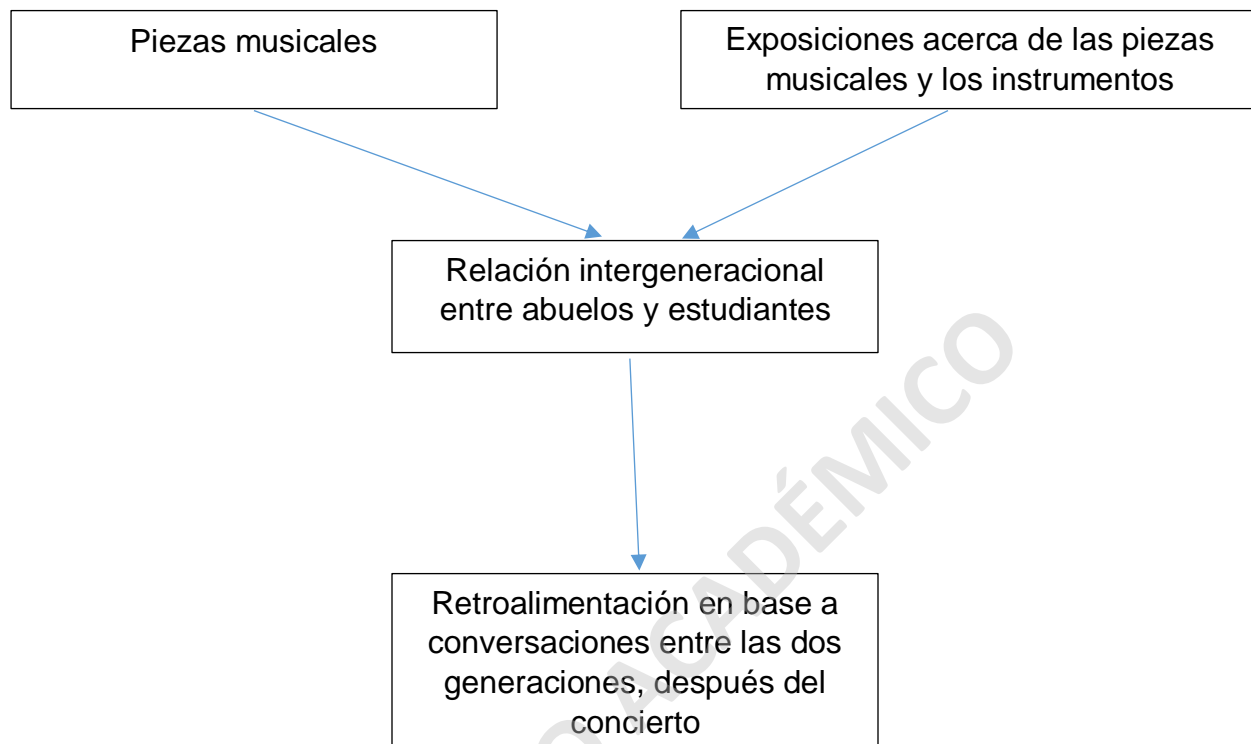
Piezas musicales

Exposiciones acerca de las piezas musicales y los instrumentos

Relación intergeneracional entre abuelos y estudiantes

Retroalimentación en base a conversaciones entre las dos generaciones, después del concierto

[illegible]ACADÉMICO